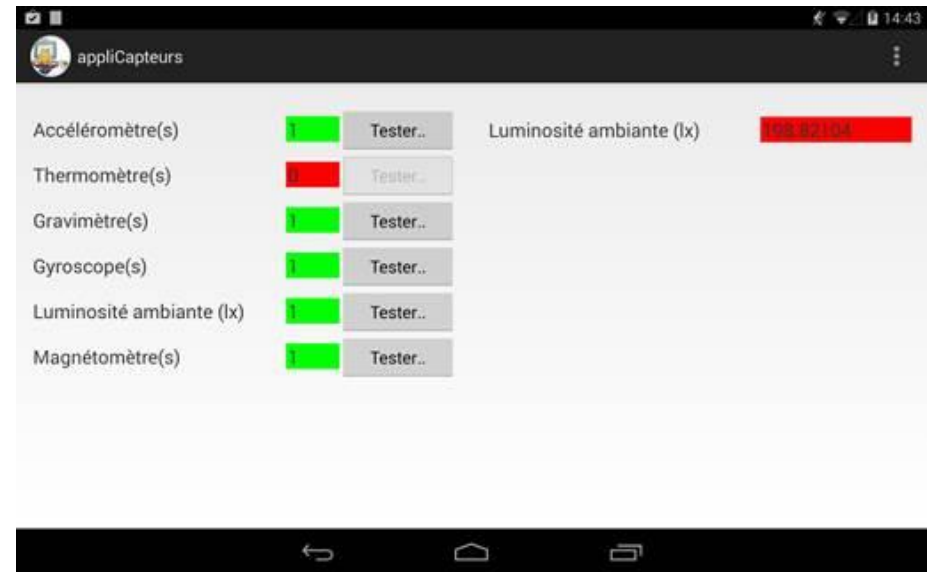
14:43

appliCapteurs

Accéléromètre(s) 1 Tester..

Thermomètre(s) 0 Tester..

Gravimètre(s) 1 Tester..

Gyroscope(s) 1 Tester..

Luminosité ambiante (lx) 1 Tester..

Magnétomètre(s) 1 Tester..

Luminosité ambiante (lx) 198.82104